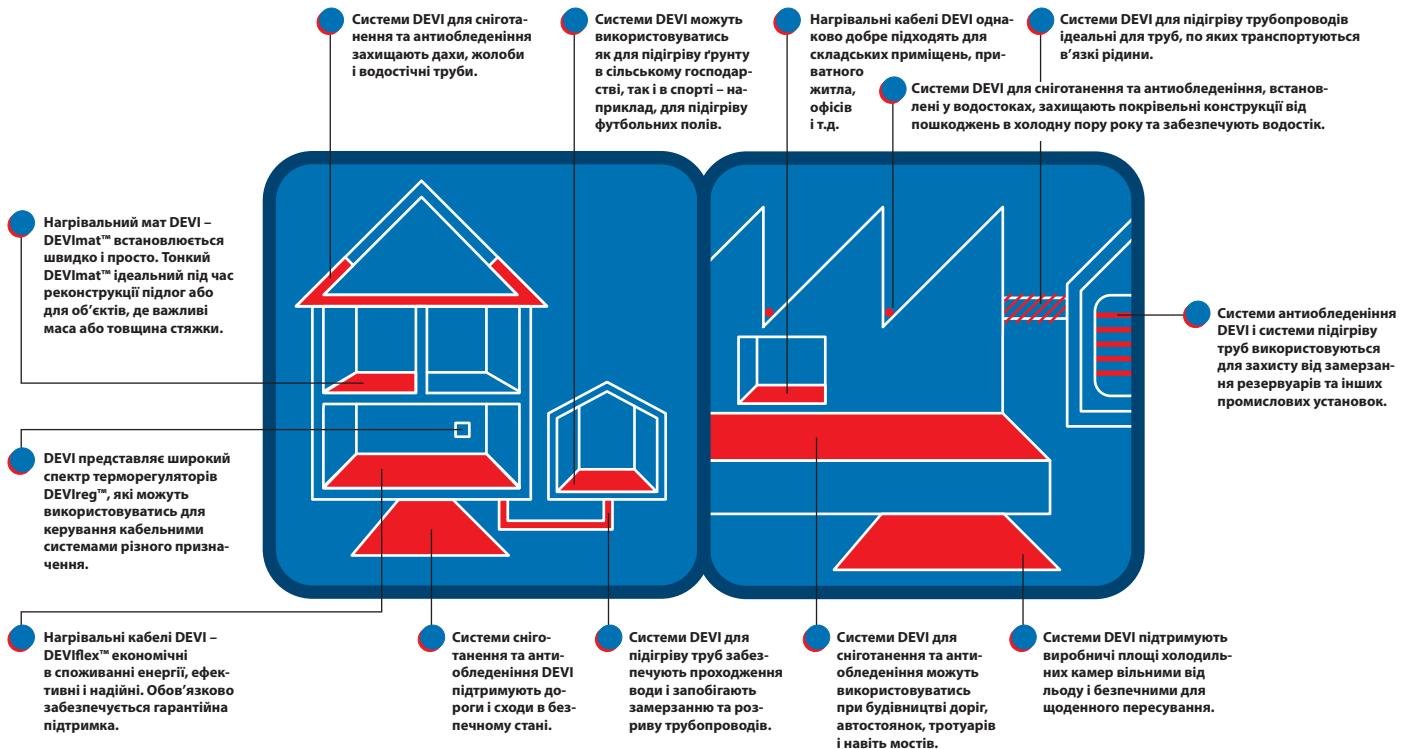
Системи DEVI для сніготанення та антиобледеніння захищають дахи, жолоби і водостічні труби.

Системи DEVI можуть використовуватись як для підігріву ґрунту в сільському господарстві, так і в спорті – наприклад, для підігріву футбольних полів.

Нагрівальні кабелі DEVI однаково добре підходять для складських приміщень, приватного житла, офісів і т.д.

Системи DEVI для підігріву трубопроводів ідеальні для труб, по яких транспортуються в'язкі рідини.

Системи DEVI для сніготанення та антиобледеніння, встановлені у водостоках, захищають покрівельні конструкції від пошкоджень в холодну пору року та забезпечують водостік.

Нагрівальний мат DEVI – DEVImat™ встановлюється швидко і просто. Тонкий DEVImat™ ідеальний під час реконструкції підлог або для об'єктів, де важливі маса або товщина стяжки.

Системи антиобледеніння DEVI і системи підігріву труб використовуються для захисту від замерзання резервуарів та інших промислових установок.

DEVI представляє широкий спектр терморегуляторів DEVIreg™, які можуть використовуватись для керування кабельними системами різного призначення.

Нагрівальні кабелі DEVI – DEVIflex™ економічні в споживанні енергії, ефективні і надійні. Обов'язково забезпечується гарантійна підтримка.

Системи сніготанення та антиобледеніння DEVI підтримують дороги і сходи в безпечному стані.

Системи DEVI для підігріву труб забезпечують проходження води і запобігають замерзанню та розриву трубопроводів.

Системи DEVI для сніготанення та антиобледеніння можуть використовуватись при будівництві доріг, автостоянок, тротуарів і навіть мостів.

Системи DEVI підтримують виробничі площі холодильних камер вільними від льоду і безпечними для щоденного пересування.